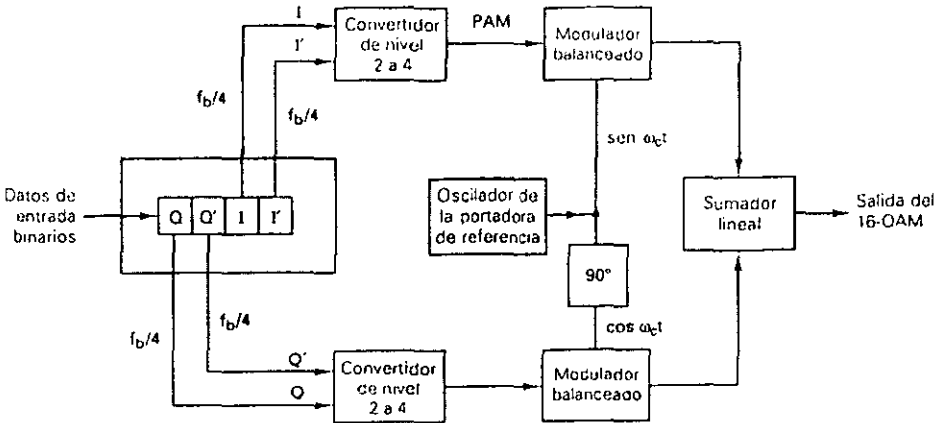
I

I'

Convertidor de nivel 2 a 4

PAM

Modulador balanceado

$f_b/4$

$f_b/4$

sen $\omega_c t$

Datos de entrada binarios

Q

Q'

I

I'

Oscilador de la portadora de referencia

Sumador lineal

Salida del 16-QAM

90°

$f_b/4$

$f_b/4$

cos $\omega_c t$

Q'

Q

Convertidor de nivel 2 a 4

Modulador balanceado